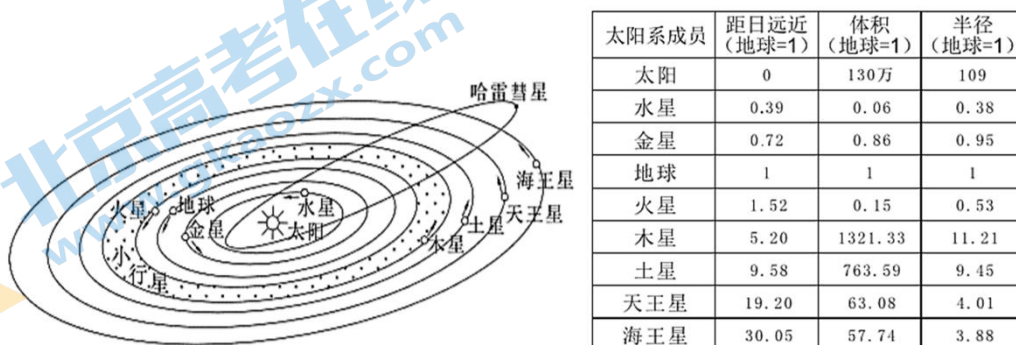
北京高考在线
www.gkaozx.com

哈雷彗星
海王星
天王星
土星
木星
水星
太阳
金星
地球
火星
小行星

| 太阳系成员 | 距日远近（地球=1） | 体积（地球=1） | 半径（地球=1） |
|---|---|---|---|
| 太阳 | 0 | 130万 | 109 |
| 水星 | 0.39 | 0.06 | 0.38 |
| 金星 | 0.72 | 0.86 | 0.95 |
| 地球 | 1 | 1 | 1 |
| 火星 | 1.52 | 0.15 | 0.53 |
| 木星 | 5.20 | 1321.33 | 11.21 |
| 土星 | 9.58 | 763.59 | 9.45 |
| 天王星 | 19.20 | 63.08 | 4.01 |
| 海王星 | 30.05 | 57.74 | 3.88 |